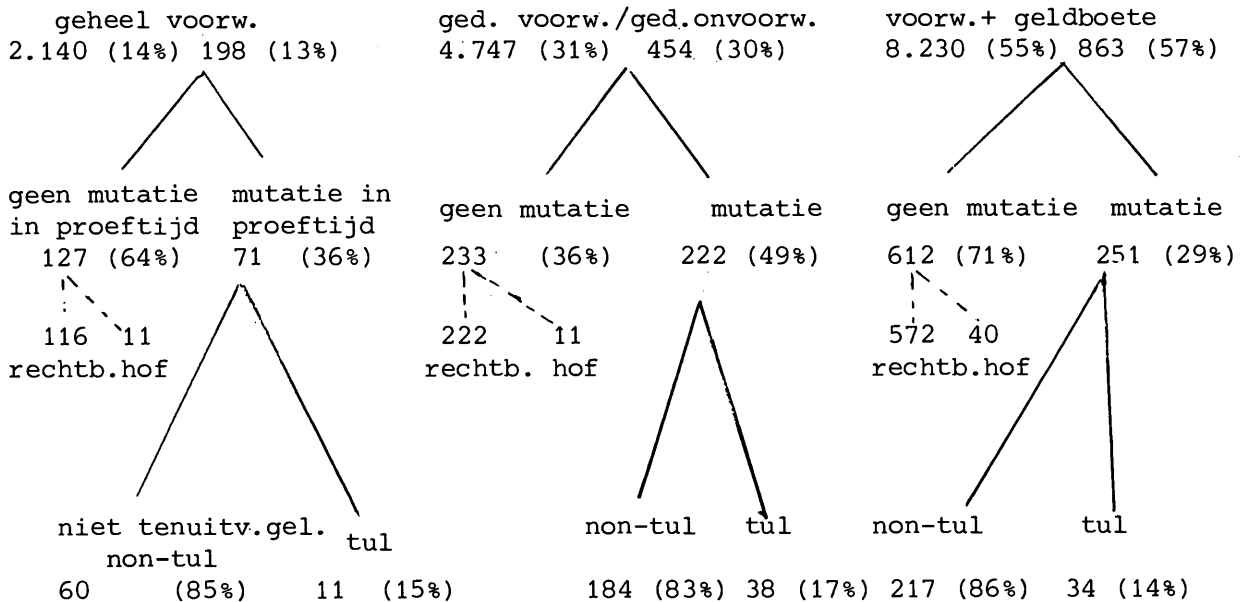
geheel voorw.
2.140 (14%) 198 (13%)

ged. voorw./ged.onvoorw.
4.747 (31%) 454 (30%)

voorw.+ geldboete
8.230 (55%) 863 (57%)

geen mutatie in proeftijd
127 (64%)

mutatie in proeftijd
71 (36%)

geen mutatie
233 (36%)

mutatie
222 (49%)

geen mutatie
612 (71%)

mutatie
251 (29%)

116 11
rechtb.hof

222 11
rechtb. hof

572 40
rechtb.hof

niet tenuitv.gel. non-tul
60 (85%)

tul
11 (15%)

non-tul
184 (83%)

tul
38 (17%)

non-tul
217 (86%)

tul
34 (14%)